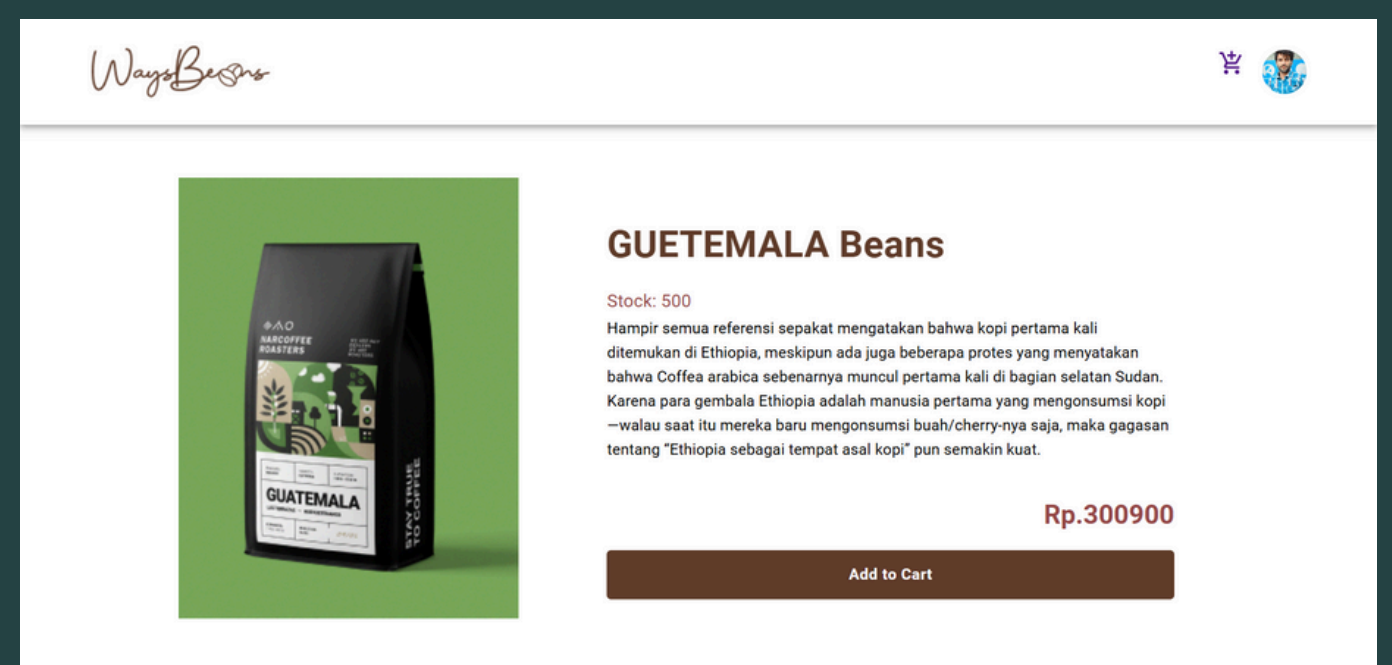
WaysBeans

NARCOFFEE ROASTERS

GUATEMALA

STAY TRUE TO COFFEE

GUETEMALA Beans

Stock: 500

Hampir semua referensi sepakat mengatakan bahwa kopi pertama kali ditemukan di Ethiopia, meskipun ada juga beberapa protes yang menyatakan bahwa Coffea arabica sebenarnya muncul pertama kali di bagian selatan Sudan. Karena para gembala Ethiopia adalah manusia pertama yang mengonsumsi kopi —walau saat itu mereka baru mengonsumsi buah/cherry-nya saja, maka gagasan tentang "Ethiopia sebagai tempat asal kopi" pun semakin kuat.

Rp.300900

Add to Cart